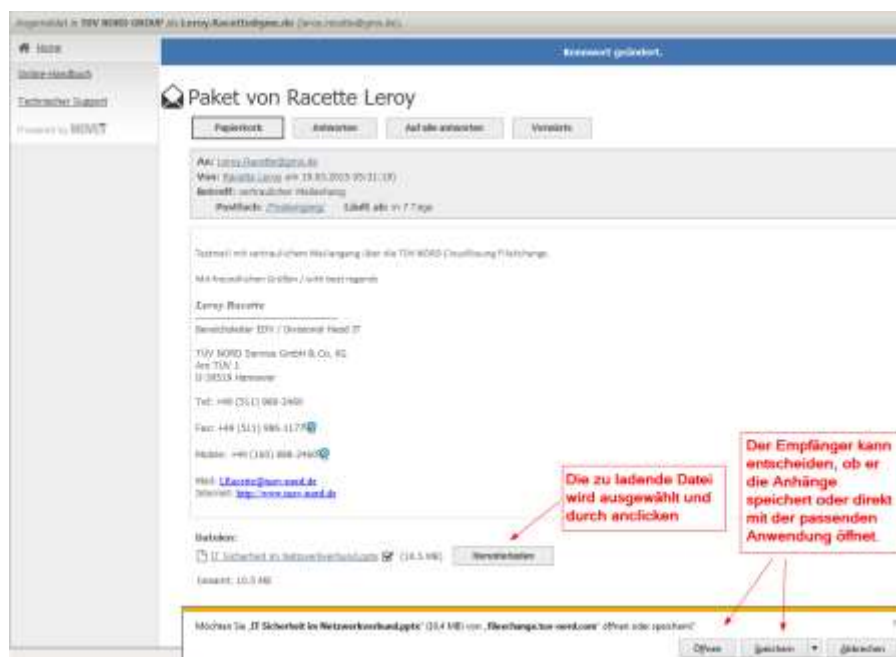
Angemeldet in TÜV NORD GROUP als Leroy.Racette@gmx.de ([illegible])

Home
Online-Handbuch
Technischer Support
Powered by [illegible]

Kennwort geändert.

Paket von Racette Leroy

Papierkorb | Antworten | Auf alle antworten | Versiegelt

An: Leroy.Racette@gmx.de
Von: Racette Leroy am 19.03.2015 05:31:18
Betreff: vertraulicher Mailanhang
Postfach: Posteingang  Läuft ab: in 7 Tage

Testmail mit vertraulichem Mailanhang über die TÜV NORD Cloud/Lösung Filetxchange.

Mit freundlichen Grüßen / with best regards

Leroy Racette

Bereichsleiter EDV / Divisional Head IT

TÜV NORD Service GmbH & Co. KG
Am TÜV 1
D-30519 Hannover

Tel: +49 (511) 986-2400

Fax: +49 (511) 986-1177

Mobile: +49 (160) 888-2400

Mail: LRacette@tuev-nord.de
Internet: http://www.tuev-nord.de

Dateien:
IT Sicherheit im Netzwerkverbund.pptx (10.5 MB) Herunterladen
Gesamt: 10.5 MB

Die zu ladende Datei wird ausgewählt und durch anclicken

Der Empfänger kann entscheiden, ob er die Anhänge speichert oder direkt mit der passenden Anwendung öffnet.

Möchten Sie „IT Sicherheit im Netzwerkverbund.pptx" (10,4 MB) von „filexchange.tuev-nord.com" öffnen oder speichern?

Öffnen | Speichern | Abbrechen